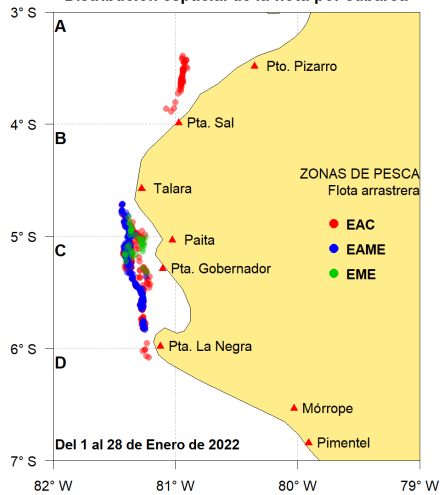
Distribución espacial de la flota por subárea

3° S
4° S
5° S
6° S
7° S

A
B
C
D

Pto. Pizarro
Pta. Sal
Talara
Paita
Pta. Gobernador
Pta. La Negra
Mórrope
Pimentel

ZONAS DE PESCA
Flota arrastrera
EAC
EAME
EME

Del 1 al 28 de Enero de 2022

82° W
81° W
80° W
79° W